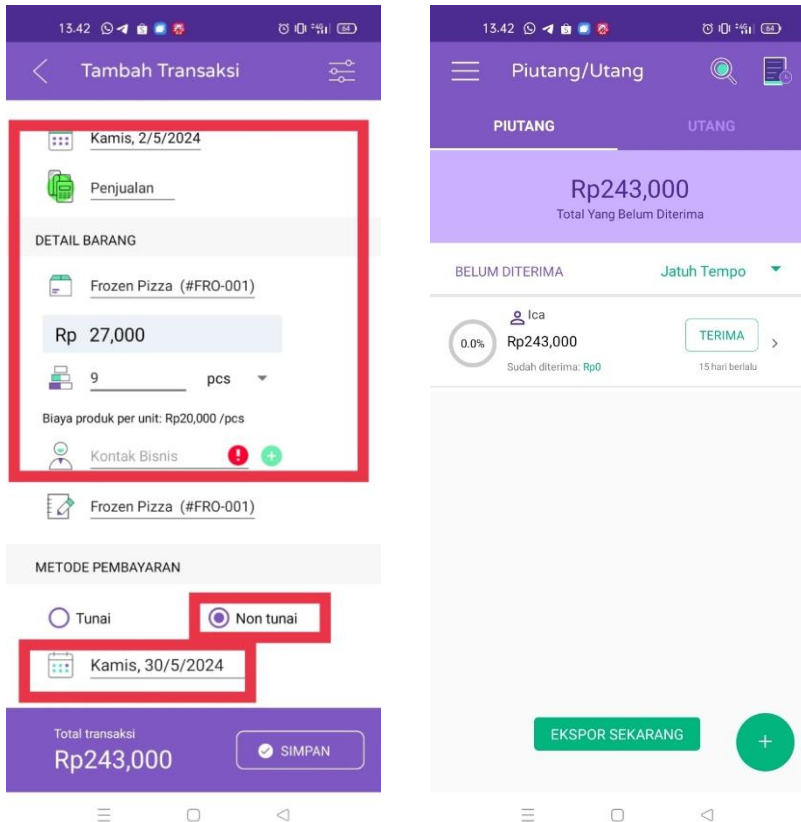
13.42

Tambah Transaksi

Kamis, 2/5/2024

Penjualan

DETAIL BARANG

Frozen Pizza (#FRO-001)

Rp 27,000

9 pcs

Biaya produk per unit: Rp20,000 /pcs

Kontak Bisnis

Frozen Pizza (#FRO-001)

METODE PEMBAYARAN

Tunai

Non tunai

Kamis, 30/5/2024

Total transaksi

Rp243,000

SIMPAN

13.42

Piutang/Utang

PIUTANG

UTANG

Rp243,000

Total Yang Belum Diterima

BELUM DITERIMA

Jatuh Tempo

Ica

0.0%

Rp243,000

Sudah diterima: Rp0

TERIMA

15 hari berlalu

EKSPOR SEKARANG

+